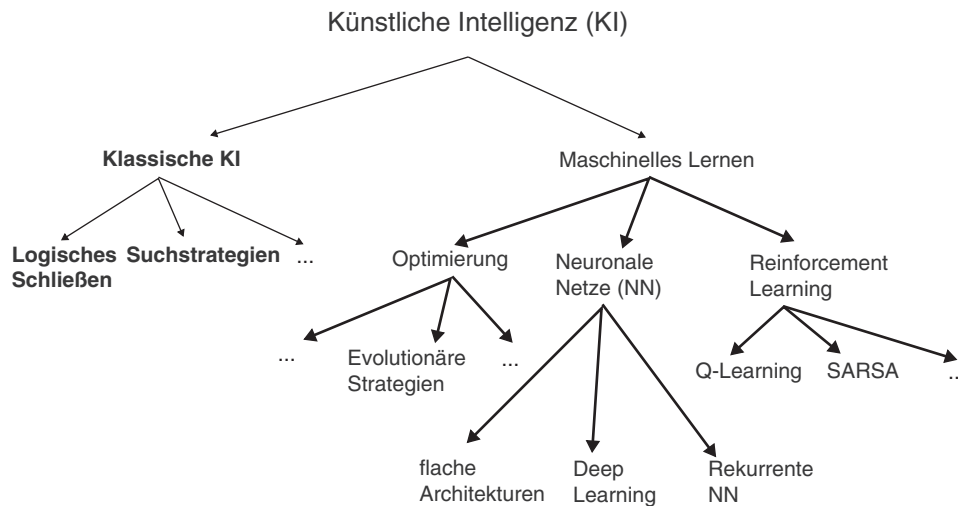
Künstliche Intelligenz (KI)

Klassische KI

Maschinelles Lernen

Logisches Schließen

Suchstrategien

...

Optimierung

Neuronale Netze (NN)

Reinforcement Learning

...

Evolutionäre Strategien

...

Q-Learning

SARSA

..

flache Architekturen

Deep Learning

Rekurrente NN